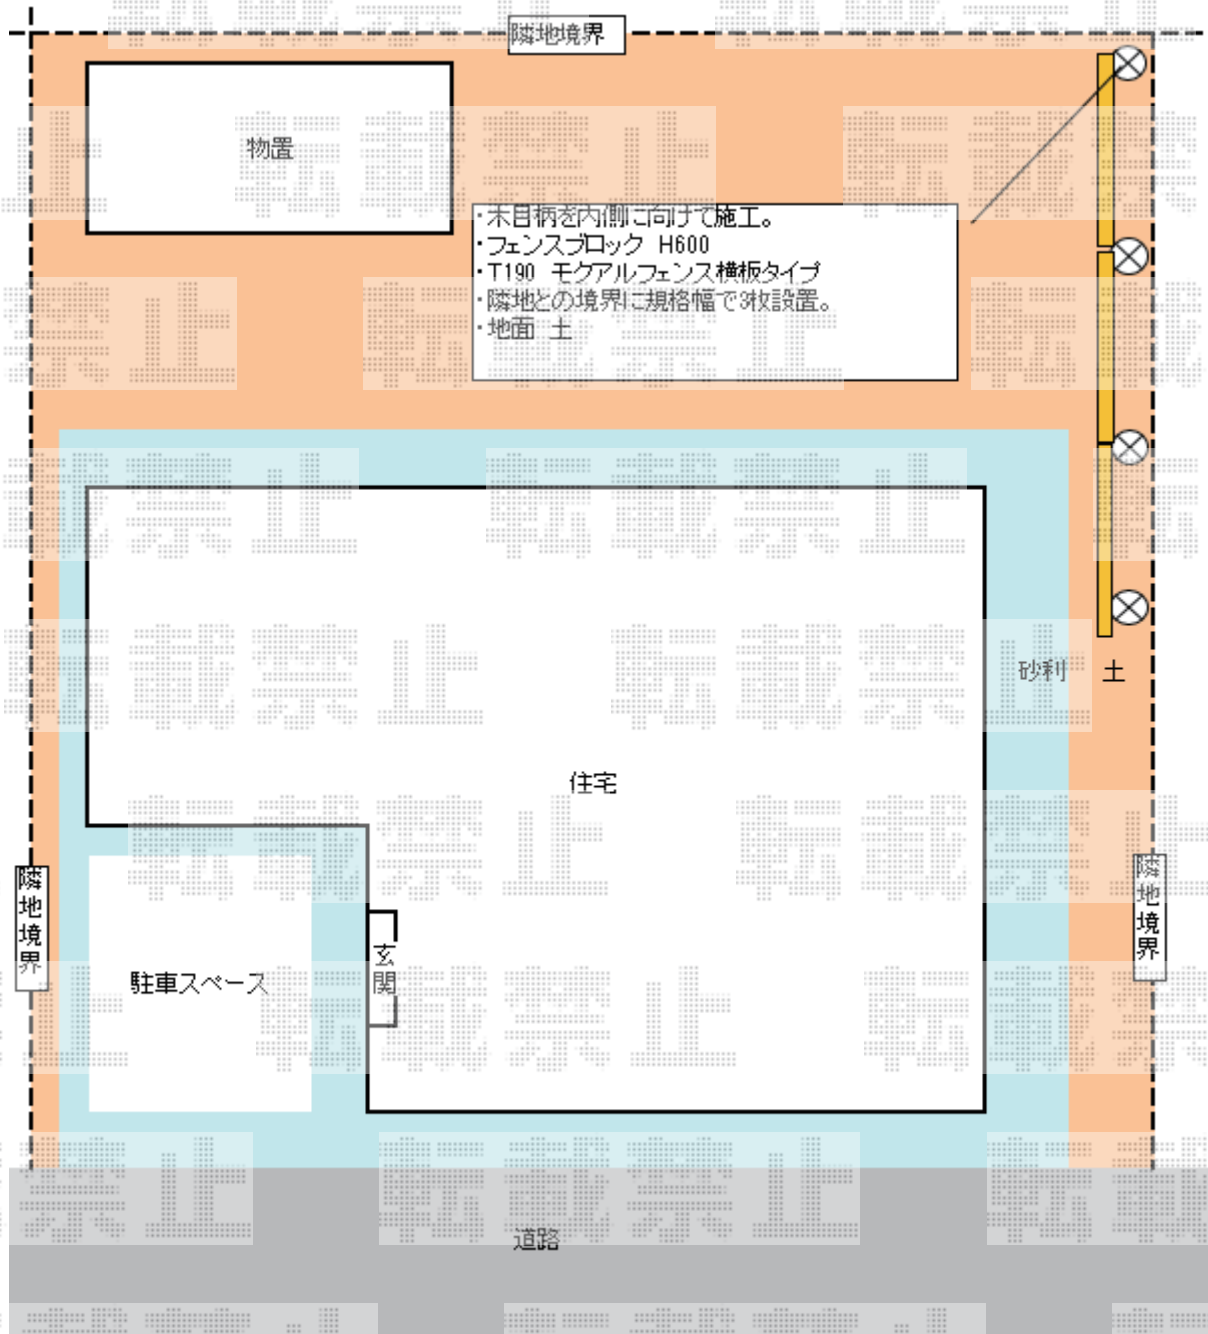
隣地境界

物置

・木目柄を内側に向けて施工。
・フェンスブロック　H600
・T190　モクアルフェンス横板タイプ
・隣地との境界に規格幅で3枚設置。
・地面　土

砂利

土

住宅

隣地境界

隣地境界

駐車スペース

玄関

道路

転載禁止